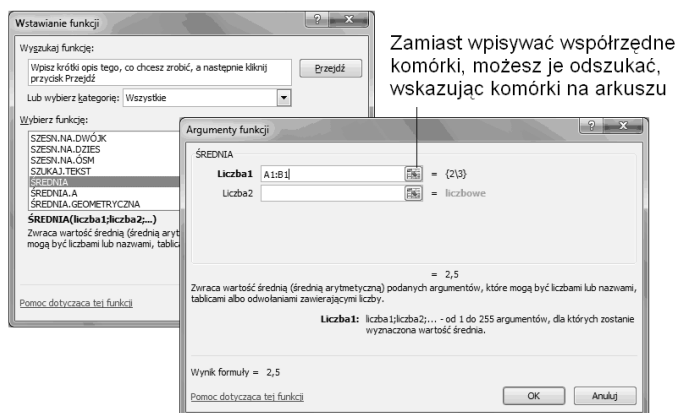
Wstawianie funkcji

Wyszukaj funkcje:

Wpisz krótki opis tego, co chcesz zrobić, a następnie kliknij przycisk Przejdź

Przejdź

Lub wybierz kategorię: Wszystkie

Wybierz funkcję:

SZESN.NA.DWÓJK
SZESN.NA.DZIES
SZESN.NA.ÓSM
SZUKAJ.TEKST
ŚREDNIA
ŚREDNIA.A
ŚREDNIA.GEOMETRYCZNA

ŚREDNIA(liczba1;liczba2;...)

Zwraca wartość średnią (średnią aryt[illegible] mogą być liczbami lub nazwami, tablic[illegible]

Pomoc dotycząca tej funkcji

Zamiast wpisywać współrzędne komórki, możesz je odszukać, wskazując komórki na arkuszu

Argumenty funkcji

ŚREDNIA

Liczba1 A1:B1 = {2\3}

Liczba2 = liczbowe

= 2,5

Zwraca wartość średnią (średnią arytmetyczną) podanych argumentów, które mogą być liczbami lub nazwami, tablicami albo odwołaniami zawierającymi liczby.

Liczba1: liczba1;liczba2;... - od 1 do 255 argumentów, dla których zostanie wyznaczona wartość średnia.

Wynik formuły = 2,5

Pomoc dotycząca tej funkcji

OK

Anuluj